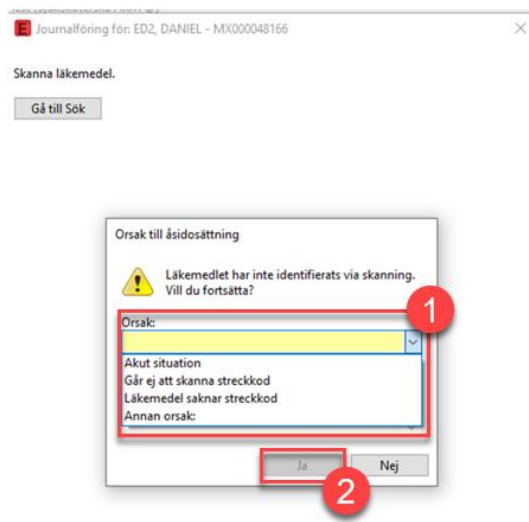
E Journalföring för: ED2, DANIEL - MX000048166

Skanna läkemedel.

Gå till Sök

Orsak till åsidosättning

Läkemedlet har inte identifierats via skanning. Vill du fortsätta?

Orsak:

Akut situation
Går ej att skanna streckkod
Läkemedel saknar streckkod
Annan orsak:

Ja
Nej

1
2